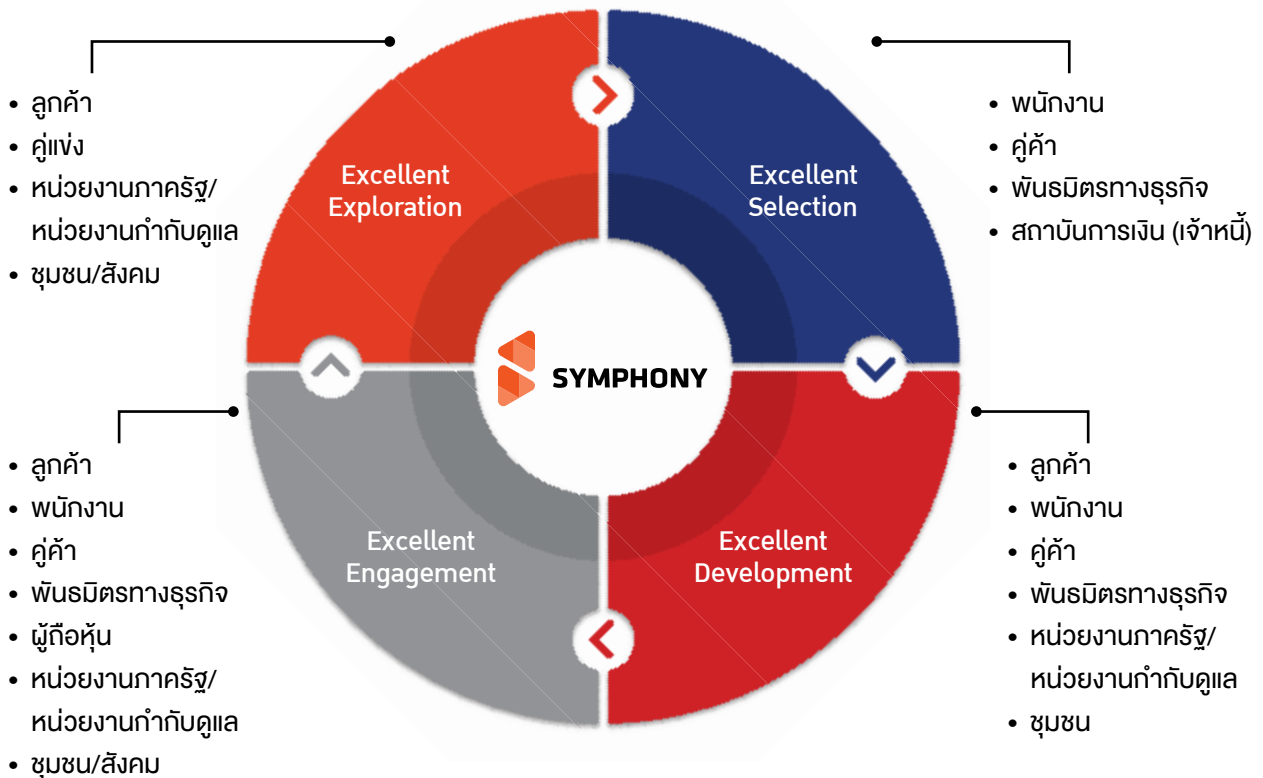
- ลูกค้า
- คู่แข่ง
- หน่วยงานภาครัฐ/หน่วยงานกำกับดูแล
- ชุมชน/สังคม

Excellent Exploration

Excellent Selection

- พนักงาน
- คู่ค้า
- พันธมิตรทางธุรกิจ
- สถาบันการเงิน (เจ้าหนี้)

SYMPHONY

- ลูกค้า
- พนักงาน
- คู่ค้า
- พันธมิตรทางธุรกิจ
- ผู้ถือหุ้น
- หน่วยงานภาครัฐ/หน่วยงานกำกับดูแล
- ชุมชน/สังคม

Excellent Engagement

Excellent Development

- ลูกค้า
- พนักงาน
- คู่ค้า
- พันธมิตรทางธุรกิจ
- หน่วยงานภาครัฐ/หน่วยงานกำกับดูแล
- ชุมชน